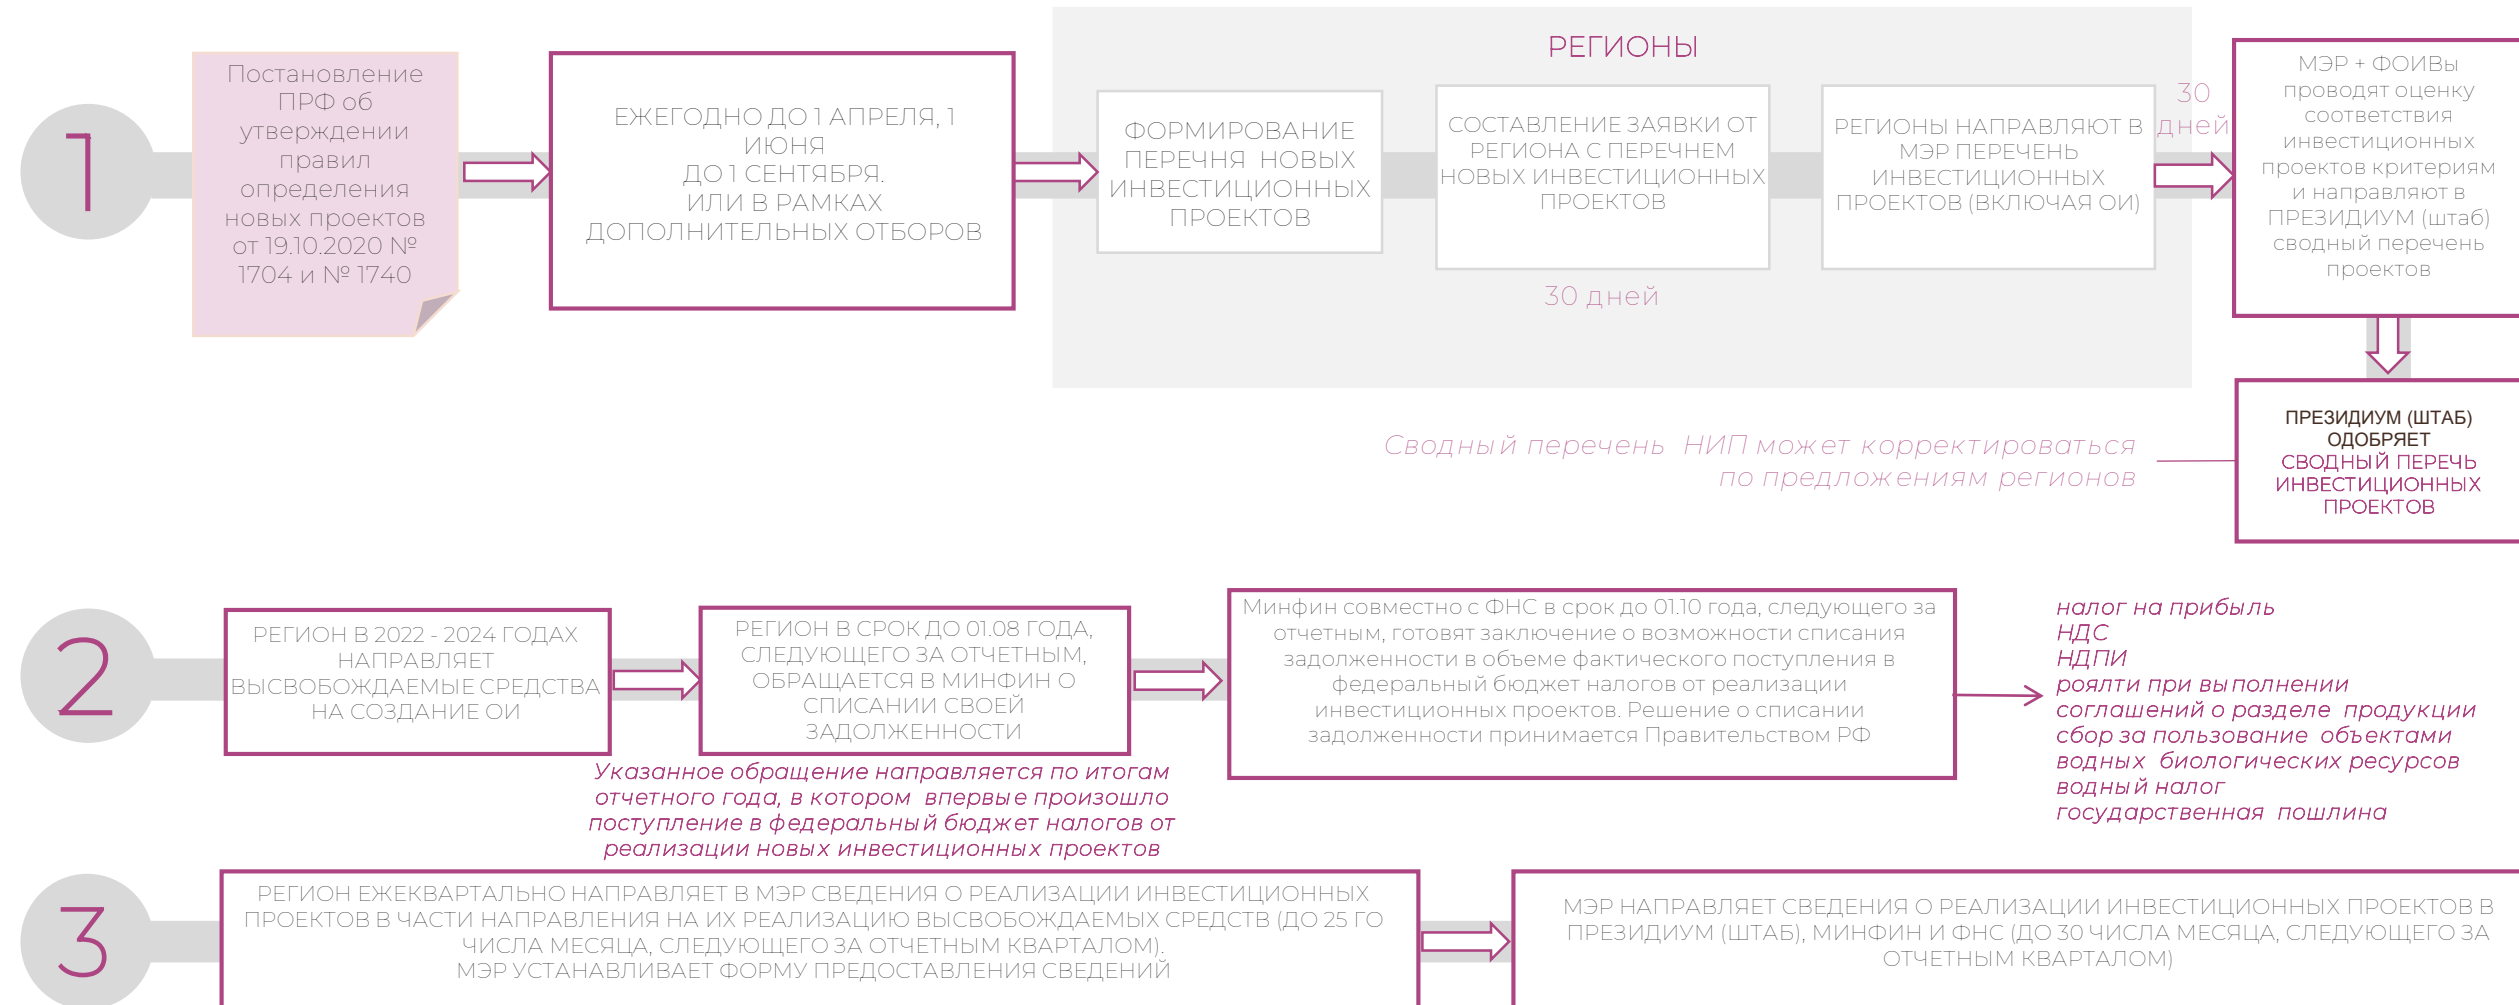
1

Постановление ПРФ об утверждении правил определения новых проектов от 19.10.2020 № 1704 и № 1740

ЕЖЕГОДНО ДО 1 АПРЕЛЯ, 1 ИЮНЯ ДО 1 СЕНТЯБРЯ. ИЛИ В РАМКАХ ДОПОЛНИТЕЛЬНЫХ ОТБОРОВ

РЕГИОНЫ

ФОРМИРОВАНИЕ ПЕРЕЧНЯ НОВЫХ ИНВЕСТИЦИОННЫХ ПРОЕКТОВ

СОСТАВЛЕНИЕ ЗАЯВКИ ОТ РЕГИОНА С ПЕРЕЧНЕМ НОВЫХ ИНВЕСТИЦИОННЫХ ПРОЕКТОВ

РЕГИОНЫ НАПРАВЛЯЮТ В МЭР ПЕРЕЧЕНЬ ИНВЕСТИЦИОННЫХ ПРОЕКТОВ (ВКЛЮЧАЯ ОИ)

30 дней

30 дней

МЭР + ФОИВы проводят оценку соответствия инвестиционных проектов критериям и направляют в ПРЕЗИДИУМ (штаб) сводный перечень проектов

ПРЕЗИДИУМ (ШТАБ) ОДОБРЯЕТ СВОДНЫЙ ПЕРЕЧЬ ИНВЕСТИЦИОННЫХ ПРОЕКТОВ

Сводный перечень НИП может корректироваться по предложениям регионов

2

РЕГИОН В 2022 - 2024 ГОДАХ НАПРАВЛЯЕТ ВЫСВОБОЖДАЕМЫЕ СРЕДСТВА НА СОЗДАНИЕ ОИ

РЕГИОН В СРОК ДО 01.08 ГОДА, СЛЕДУЮЩЕГО ЗА ОТЧЕТНЫМ, ОБРАЩАЕТСЯ В МИНФИН О СПИСАНИИ СВОЕЙ ЗАДОЛЖЕННОСТИ

Минфин совместно с ФНС в срок до 01.10 года, следующего за отчетным, готовят заключение о возможности списания задолженности в объеме фактического поступления в федеральный бюджет налогов от реализации инвестиционных проектов. Решение о списании задолженности принимается Правительством РФ

налог на прибыль
НДС
НДПИ
роялти при выполнении соглашений о разделе продукции
сбор за пользование объектами водных биологических ресурсов
водный налог
государственная пошлина

Указанное обращение направляется по итогам отчетного года, в котором впервые произошло поступление в федеральный бюджет налогов от реализации новых инвестиционных проектов

3

РЕГИОН ЕЖЕКВАРТАЛЬНО НАПРАВЛЯЕТ В МЭР СВЕДЕНИЯ О РЕАЛИЗАЦИИ ИНВЕСТИЦИОННЫХ ПРОЕКТОВ В ЧАСТИ НАПРАВЛЕНИЯ НА ИХ РЕАЛИЗАЦИЮ ВЫСВОБОЖДАЕМЫХ СРЕДСТВ (ДО 25 ГО ЧИСЛА МЕСЯЦА, СЛЕДУЮЩЕГО ЗА ОТЧЕТНЫМ КВАРТАЛОМ).
МЭР УСТАНАВЛИВАЕТ ФОРМУ ПРЕДОСТАВЛЕНИЯ СВЕДЕНИЙ

МЭР НАПРАВЛЯЕТ СВЕДЕНИЯ О РЕАЛИЗАЦИИ ИНВЕСТИЦИОННЫХ ПРОЕКТОВ В ПРЕЗИДИУМ (ШТАБ), МИНФИН И ФНС (ДО 30 ЧИСЛА МЕСЯЦА, СЛЕДУЮЩЕГО ЗА ОТЧЕТНЫМ КВАРТАЛОМ)